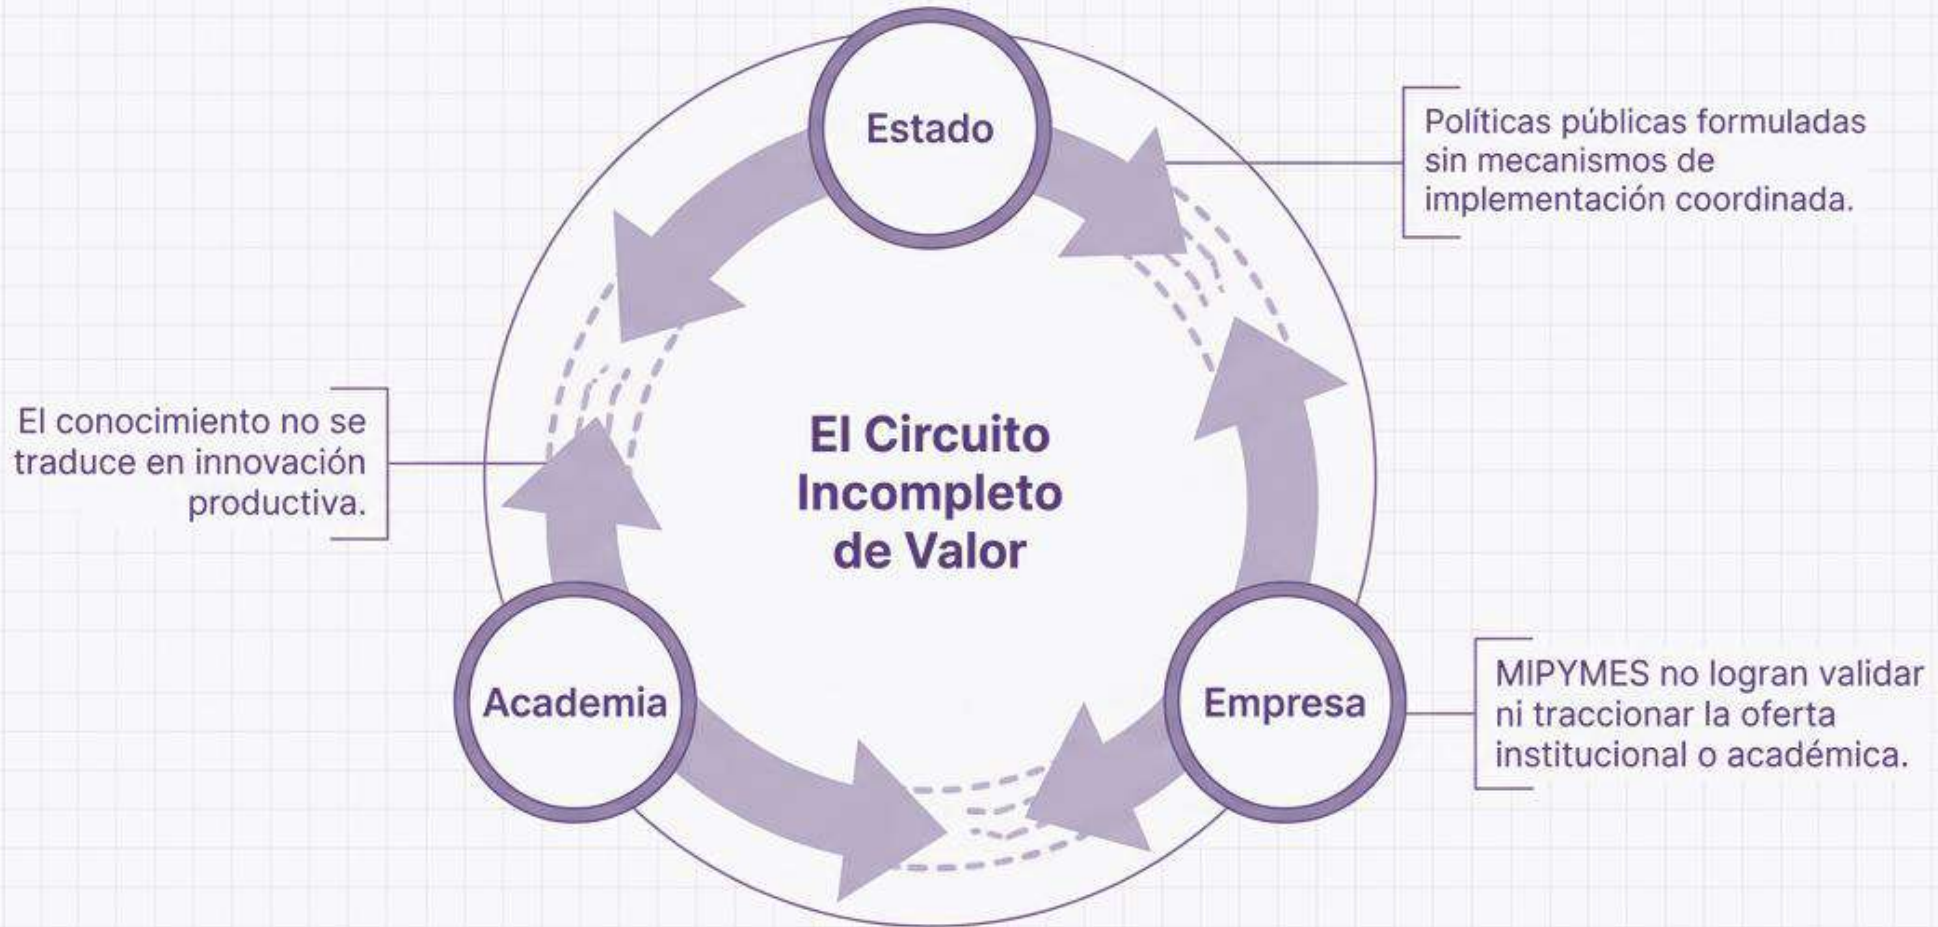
Estado

Políticas públicas formuladas sin mecanismos de implementación coordinada.

El conocimiento no se traduce en innovación productiva.

El Circuito Incompleto de Valor

Academia

Empresa

MIPYMES no logran validar ni traccionar la oferta institucional o académica.